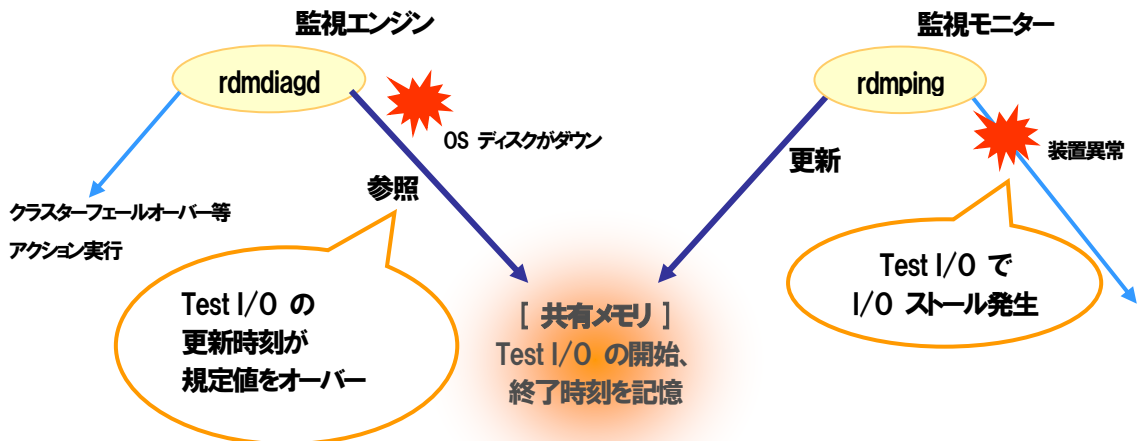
監視エンジン

rdmdiagd

OS ディスクがダウン

クラスターフェールオーバー等

アクション実行

参照

Test I/O の
更新時刻が
規定値をオーバー

[ 共有メモリ ]
Test I/O の開始、
終了時刻を記憶

監視モニター

rdmping

更新

装置異常

Test I/O で
I/O ストール発生